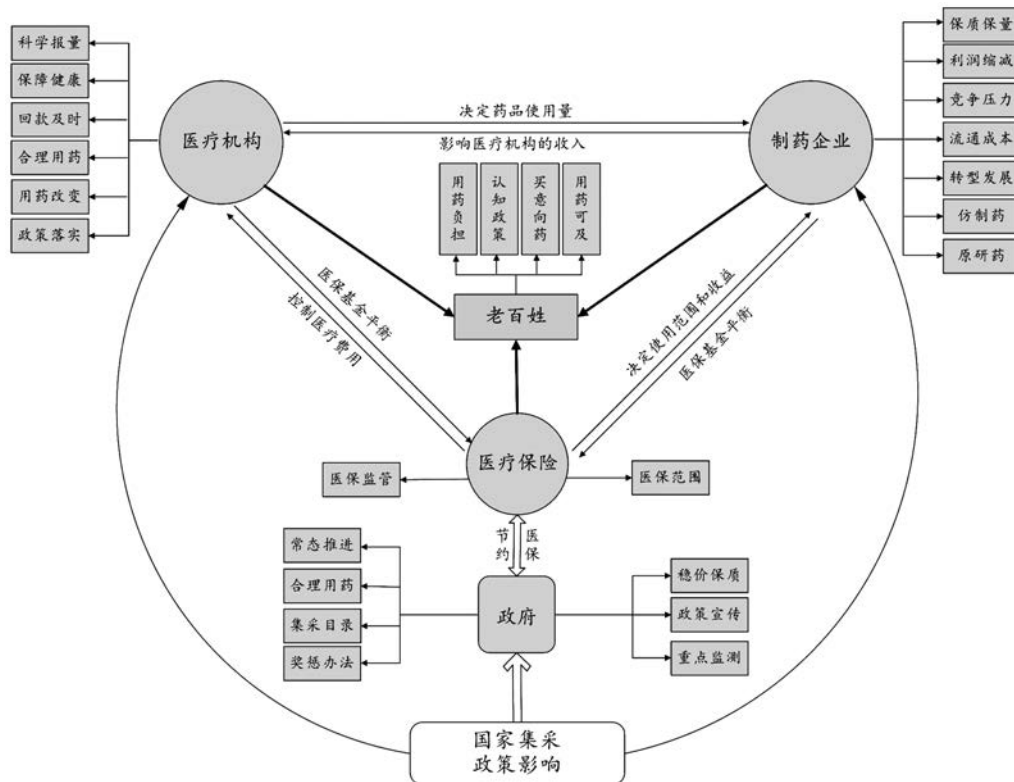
科学报量
保障健康
回款及时
合理用药
用药改变
政策落实

医疗机构

决定药品使用量
影响医疗机构的收入

制药企业

保质保量
利润缩减
竞争压力
流通成本
转型发展
仿制药
原研药

用药负担
认知政策
买意向药
用药可及

老百姓

医保基金平衡
控制医疗费用

决定使用范围和收益
医保基金平衡

医疗保险

医保监管
医保范围

节约
医保

常态推进
合理用药
集采目录
奖惩办法

政府

稳价保质
政策宣传
重点监测

国家集采
政策影响